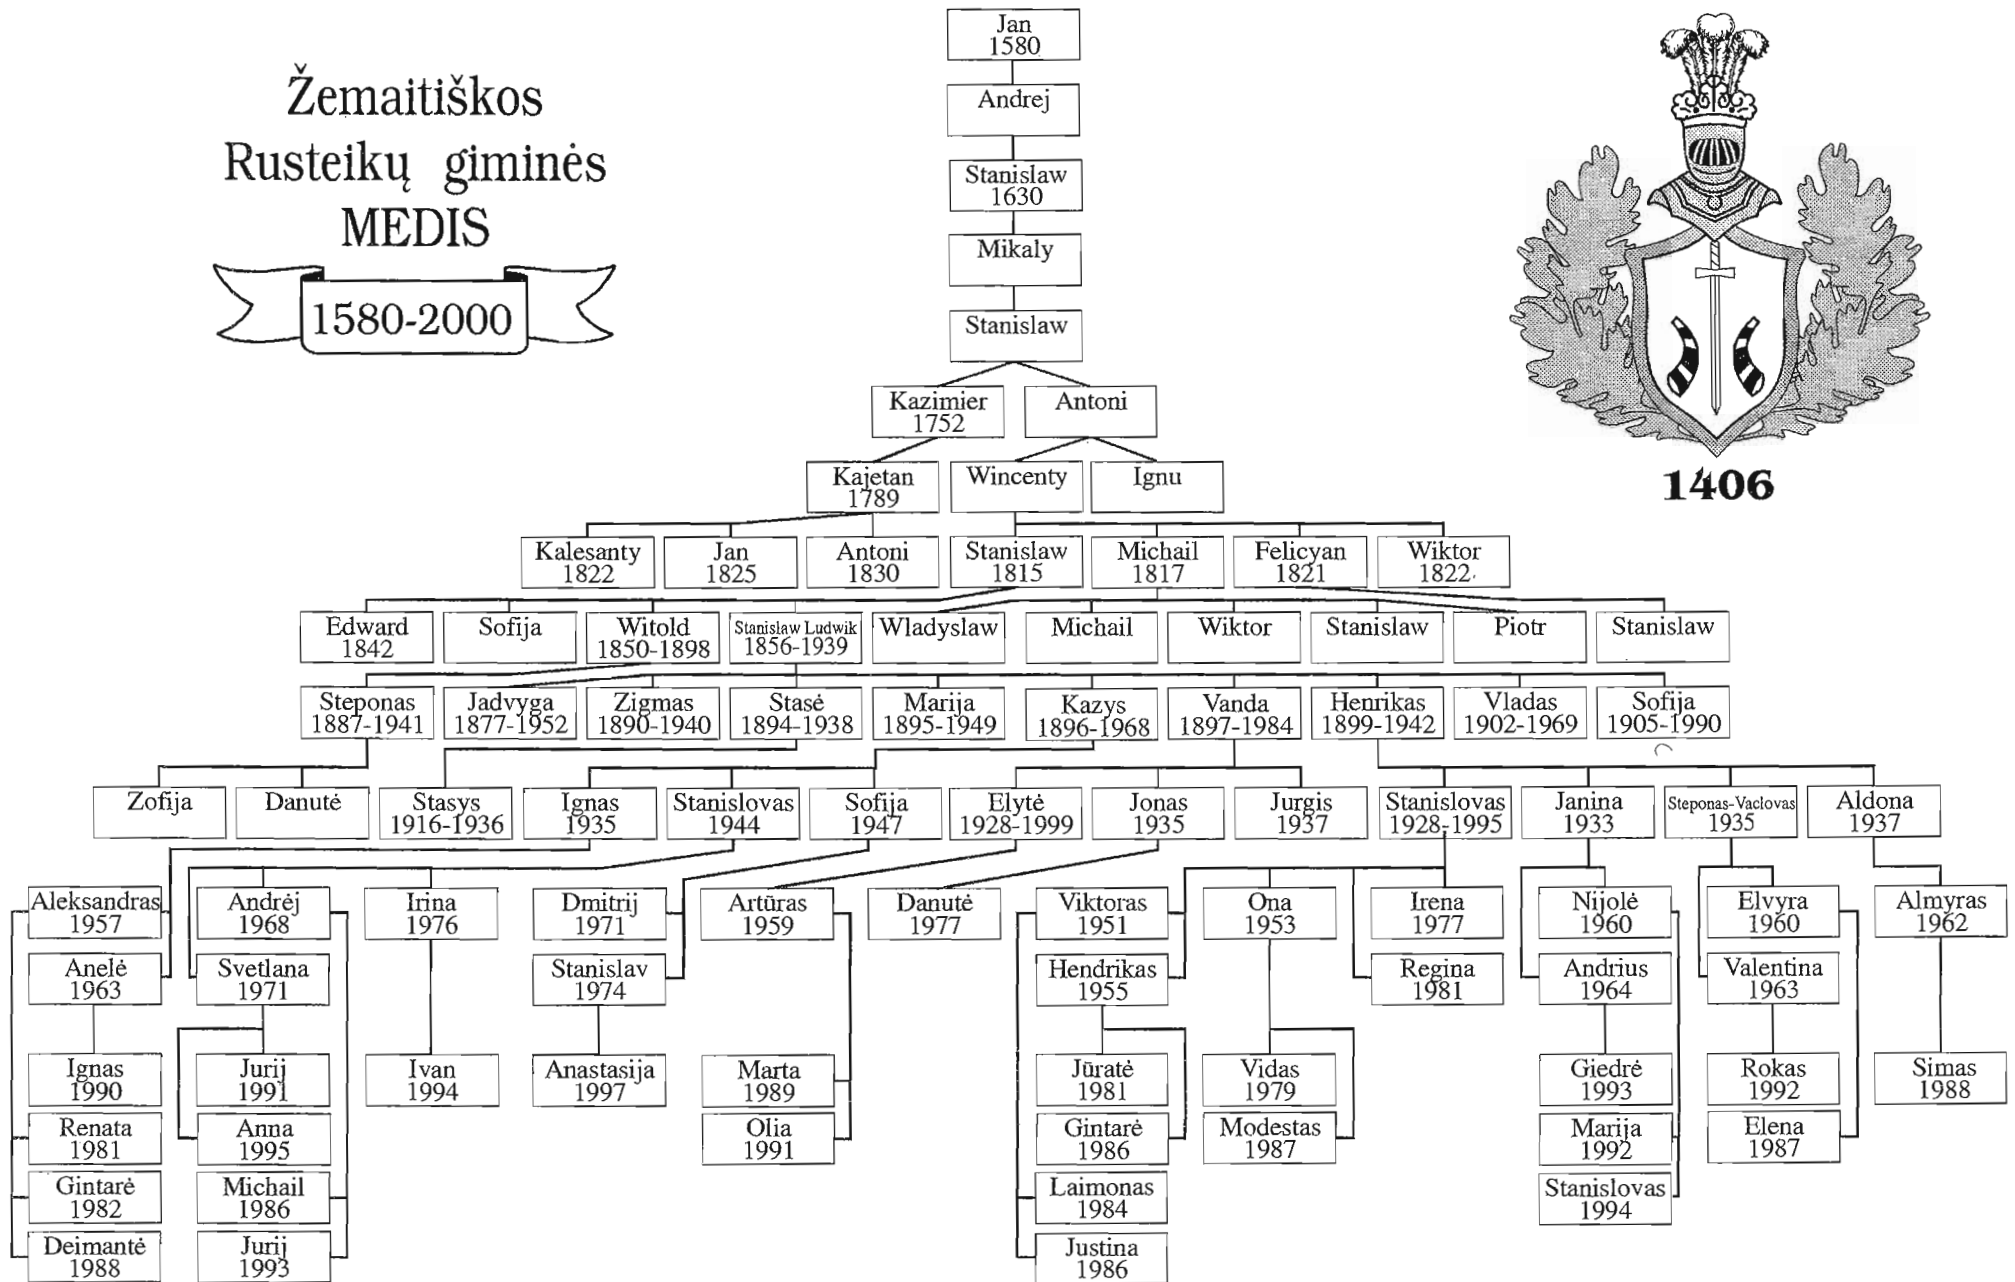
Žemaitiškos Rusteikų giminės MEDIS

1580-2000

1406

Jan 1580

Andrej

Stanislaw 1630

Mikaly

Stanislaw

Kazimier 1752

Antoni

Kajetan 1789

Wincenty

Ignu

Kalesanty 1822

Jan 1825

Antoni 1830

Stanislaw 1815

Michail 1817

Felicyan 1821

Wiktor 1822

Edward 1842

Sofija

Witold 1850-1898

Stanislaw Ludwik 1856-1939

Wladyslaw

Michail

Wiktor

Stanislaw

Piotr

Stanislaw

Steponas 1887-1941

Jadvyga 1877-1952

Zigmas 1890-1940

Stasė 1894-1938

Marija 1895-1949

Kazys 1896-1968

Vanda 1897-1984

Henrikas 1899-1942

Vladas 1902-1969

Sofija 1905-1990

Zofija

Danutė

Stasys 1916-1936

Ignas 1935

Stanislovas 1944

Sofija 1947

Elytė 1928-1999

Jonas 1935

Jurgis 1937

Stanislovas 1928-1995

Janina 1933

Steponas-Vaclovas 1935

Aldona 1937

Aleksandras 1957

Anelė 1963

Ignas 1990

Renata 1981

Gintarė 1982

Deimantė 1988

Andrėj 1968

Svetlana 1971

Jurij 1991

Anna 1995

Michail 1986

Jurij 1993

Irina 1976

Ivan 1994

Dmitrij 1971

Stanislav 1974

Anastasija 1997

Artūras 1959

Marta 1989

Olia 1991

Danutė 1977

Viktoras 1951

Hendrikas 1955

Jūratė 1981

Gintarė 1986

Laimonas 1984

Justina 1986

Ona 1953

Vidas 1979

Modestas 1987

Irena 1977

Regina 1981

Nijolė 1960

Andrius 1964

Giedrė 1993

Marija 1992

Stanislovas 1994

Elvyra 1960

Valentina 1963

Rokas 1992

Elena 1987

Almyras 1962

Simas 1988